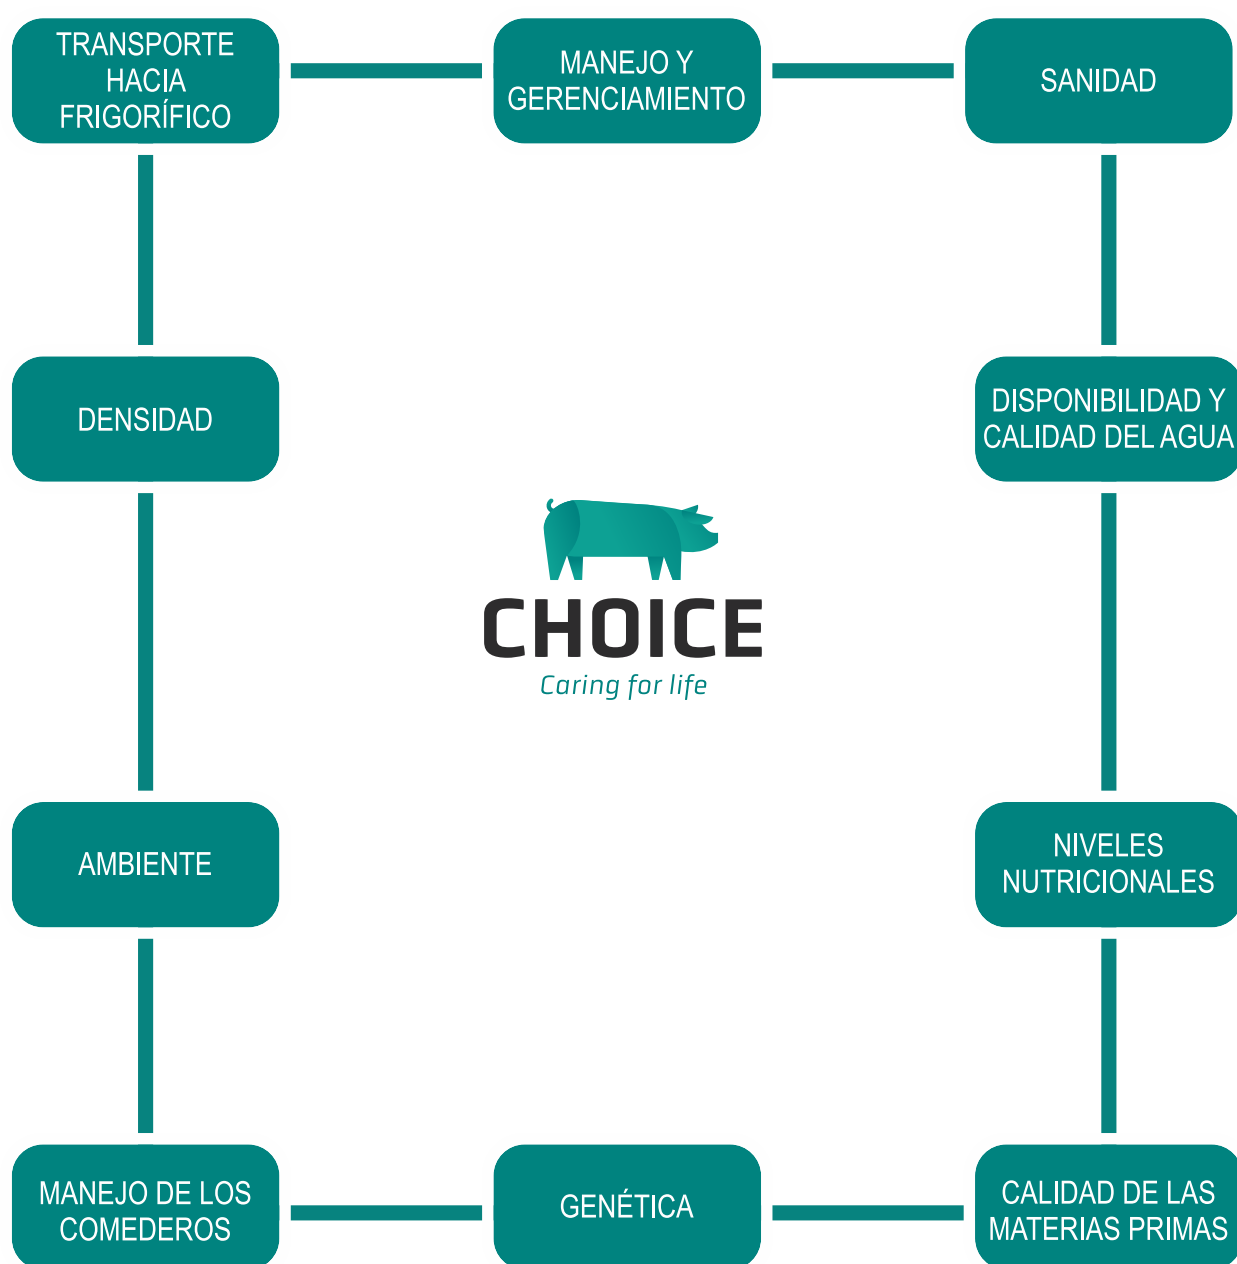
TRANSPORTE HACIA FRIGORÍFICO

MANEJO Y GERENCIAMIENTO

SANIDAD

DENSIDAD

DISPONIBILIDAD Y CALIDAD DEL AGUA

CHOICE
Caring for life

AMBIENTE

NIVELES NUTRICIONALES

MANEJO DE LOS COMEDEROS

GENÉTICA

CALIDAD DE LAS MATERIAS PRIMAS